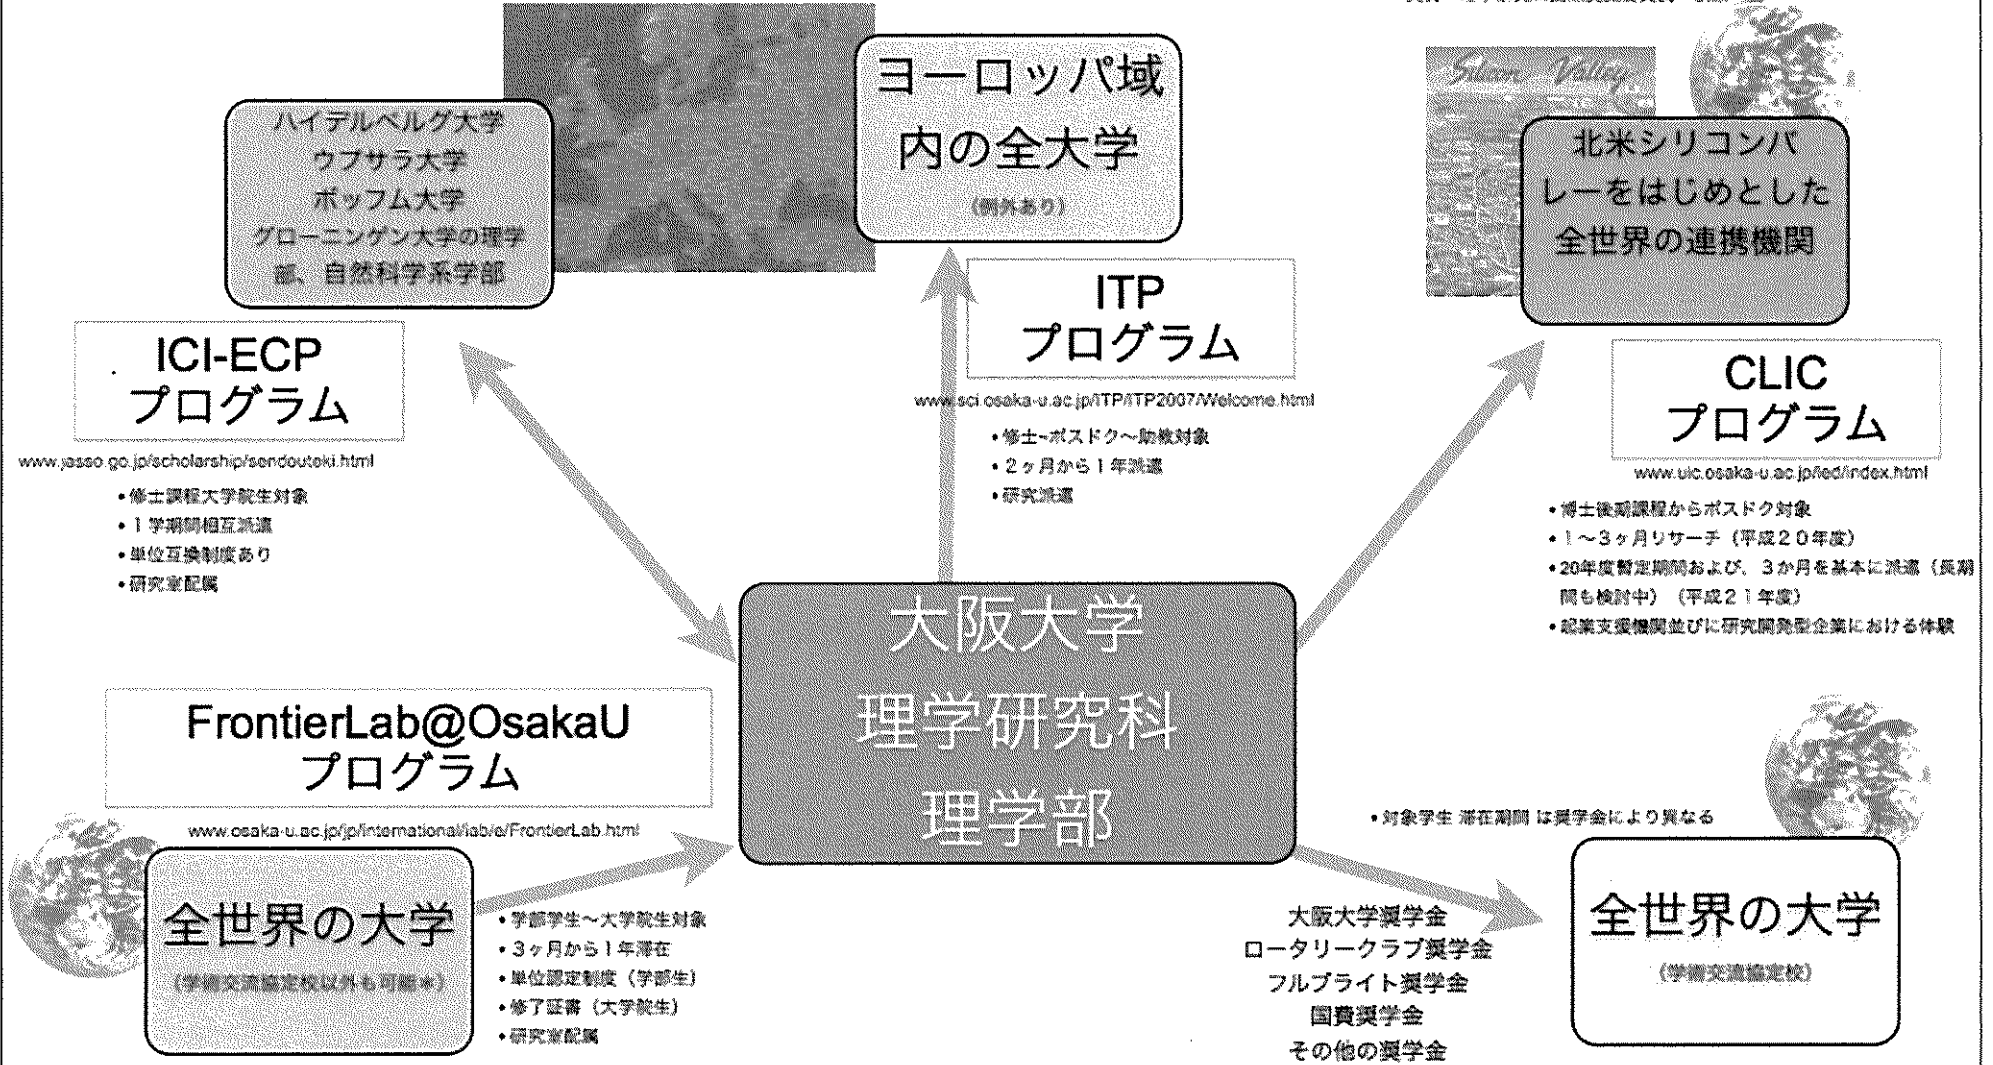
ハイデルベルグ大学
ウプサラ大学
ボッフム大学
グローニンゲン大学の理学部、自然科学系学部

ICI-ECP
プログラム

www.jasso.go.jp/scholarship/sendouteki.html

• 修士課程大学院生対象
• 1学期間相互派遣
• 単位互換制度あり
• 研究室配属

ヨーロッパ域内の全大学
(例外あり)

ITP
プログラム

www.sci.osaka-u.ac.jp/ITP/ITP2007/Welcome.html

• 修士~ポスドク~助教対象
• 2ヶ月から1年派遣
• 研究派遣

Silicon Valley

北米シリコンバレーをはじめとした全世界の連携機関

CLIC
プログラム

www.uic.osaka-u.ac.jp/ed/index.html

• 博士後期課程からポスドク対象
• 1~3ヶ月リサーチ（平成２０年度）
• 20年度暫定期間および、３か月を基本に派遣（長期間も検討中）（平成２１年度）
• 起業支援機関並びに研究開発型企業における体験

大阪大学
理学研究科
理学部

FrontierLab@OsakaU
プログラム

www.osaka-u.ac.jp/jp/international/lab/e/FrontierLab.html

全世界の大学
(学術交流協定校以外も可能※)

• 学部学生~大学院生対象
• 3ヶ月から1年滞在
• 単位認定制度（学部生）
• 修了証書（大学院生）
• 研究室配属

• 対象学生 滞在期間 は奨学金により異なる

大阪大学奨学金
ロータリークラブ奨学金
フルブライト奨学金
国費奨学金
その他の奨学金

全世界の大学
(学術交流協定校)